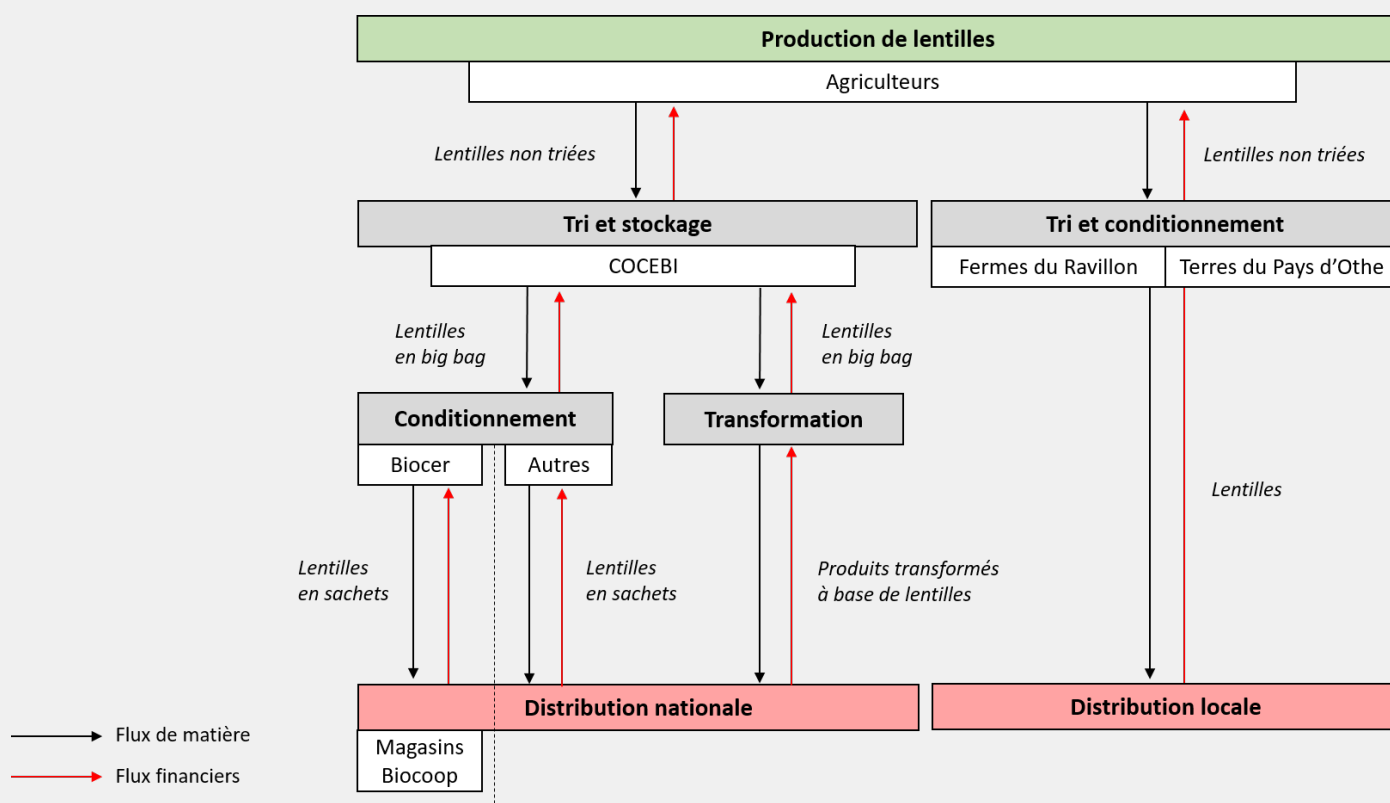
Production de lentilles

Agriculteurs

Lentilles non triées

Lentilles non triées

Tri et stockage

COCEBI

Tri et conditionnement

Fermes du Ravillon

Terres du Pays d'Othe

Lentilles en big bag

Lentilles en big bag

Conditionnement

Biocer

Autres

Transformation

Lentilles

Lentilles en sachets

Lentilles en sachets

Produits transformés à base de lentilles

Distribution nationale

Magasins Biocoop

Distribution locale

Flux de matière

Flux financiers